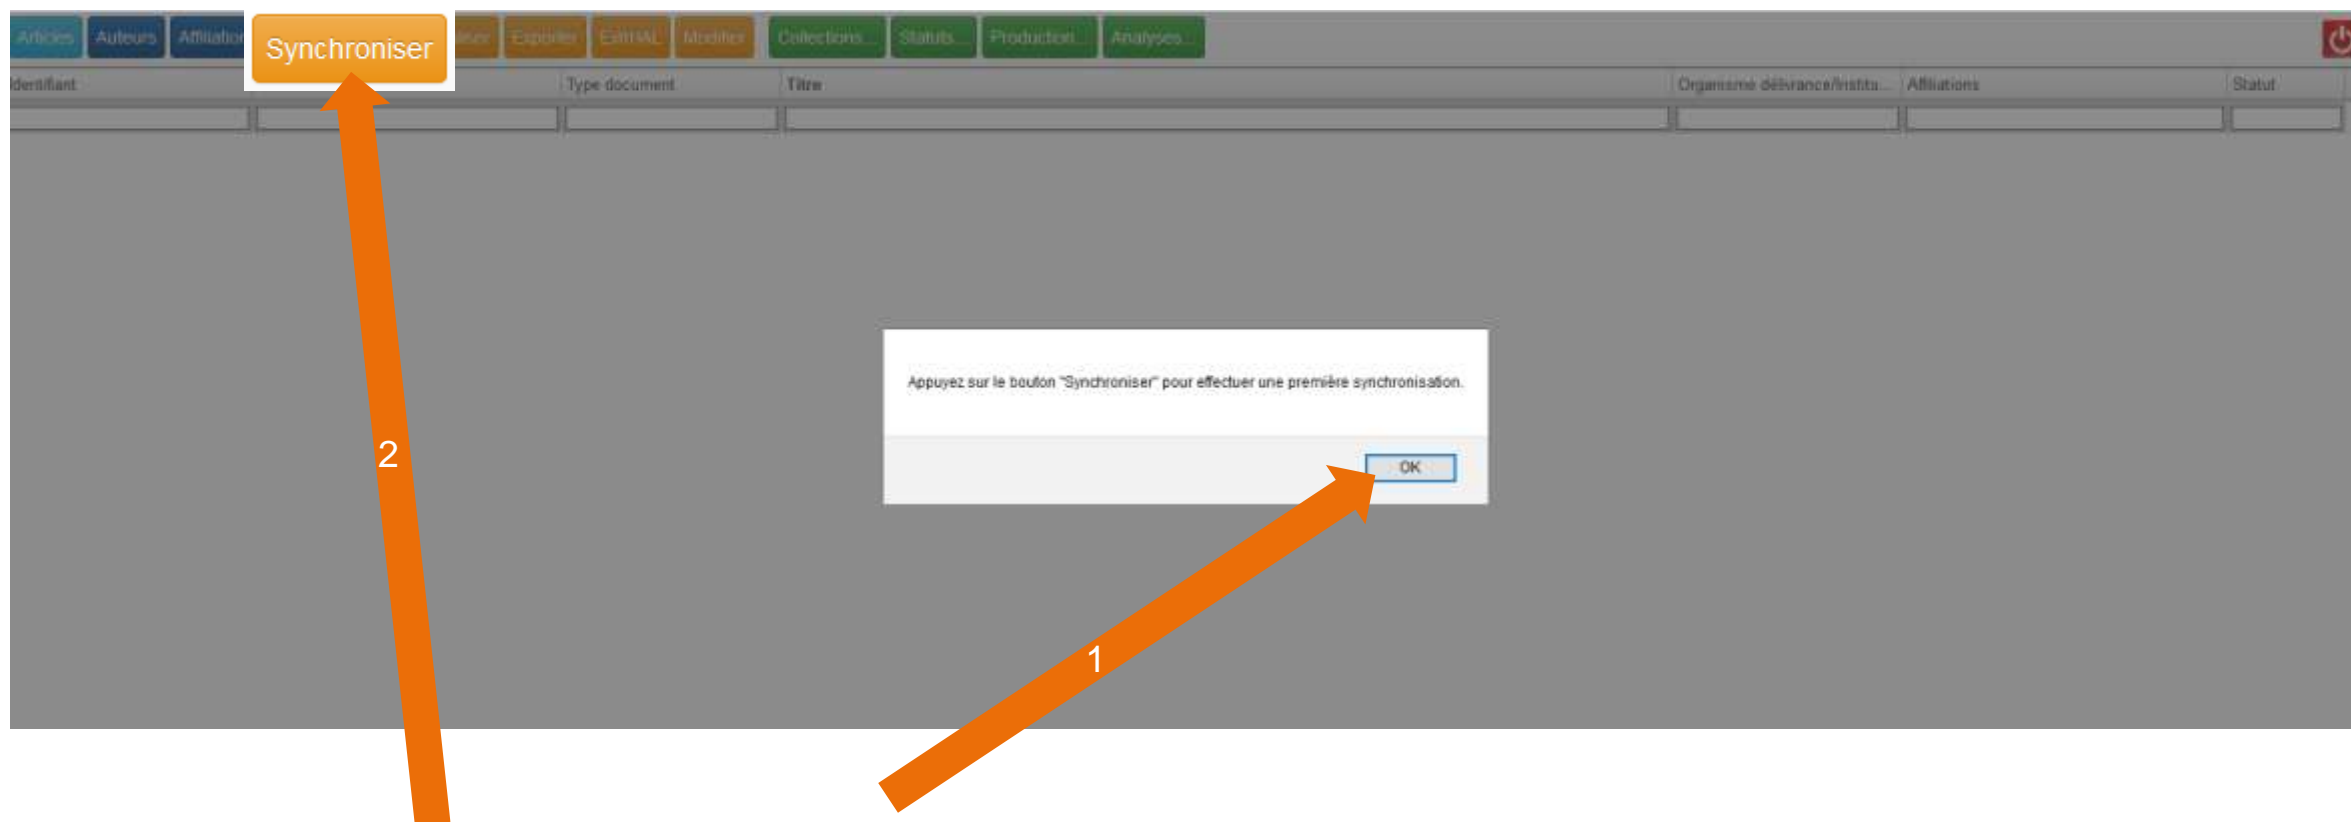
Articles Auteurs Affiliation Synchroniser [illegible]eur Exporter ExtrHAL Modifier Collections... Statuts... Production... Analyses...

Identifiant | Type document | Titre | Organisme délivrance/Institu... | Affiliations | Statut

Appuyez sur le bouton "Synchroniser" pour effectuer une première synchronisation.

OK

2

1